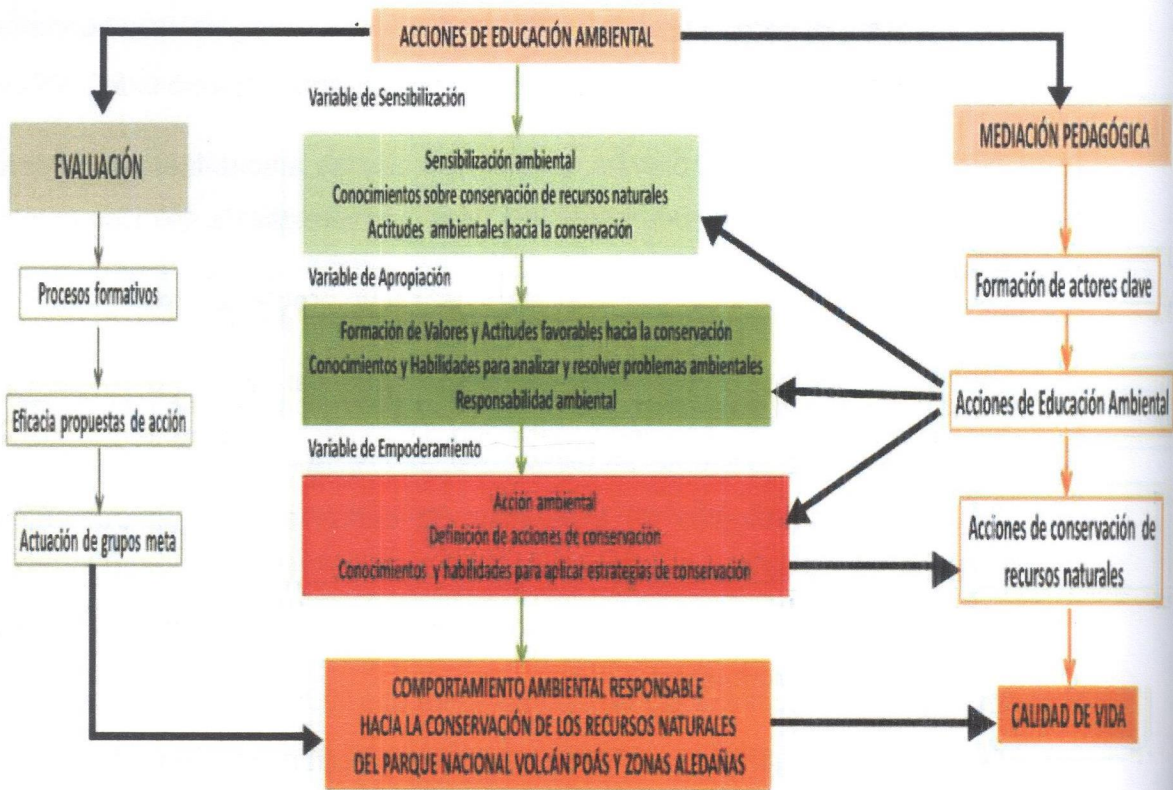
ACCIONES DE EDUCACIÓN AMBIENTAL

EVALUACIÓN

Procesos formativos

Eficacia propuestas de acción

Actuación de grupos meta

Variable de Sensibilización

Sensibilización ambiental
Conocimientos sobre conservación de recursos naturales
Actitudes ambientales hacia la conservación

Variable de Apropiación

Formación de Valores y Actitudes favorables hacia la conservación
Conocimientos y Habilidades para analizar y resolver problemas ambientales
Responsabilidad ambiental

Variable de Empoderamiento

Acción ambiental
Definición de acciones de conservación
Conocimientos y habilidades para aplicar estrategias de conservación

COMPORTAMIENTO AMBIENTAL RESPONSABLE
HACIA LA CONSERVACIÓN DE LOS RECURSOS NATURALES
DEL PARQUE NACIONAL VOLCÁN POÁS Y ZONAS ALEDAÑAS

MEDIACIÓN PEDAGÓGICA

Formación de actores clave

Acciones de Educación Ambiental

Acciones de conservación de recursos naturales

CALIDAD DE VIDA